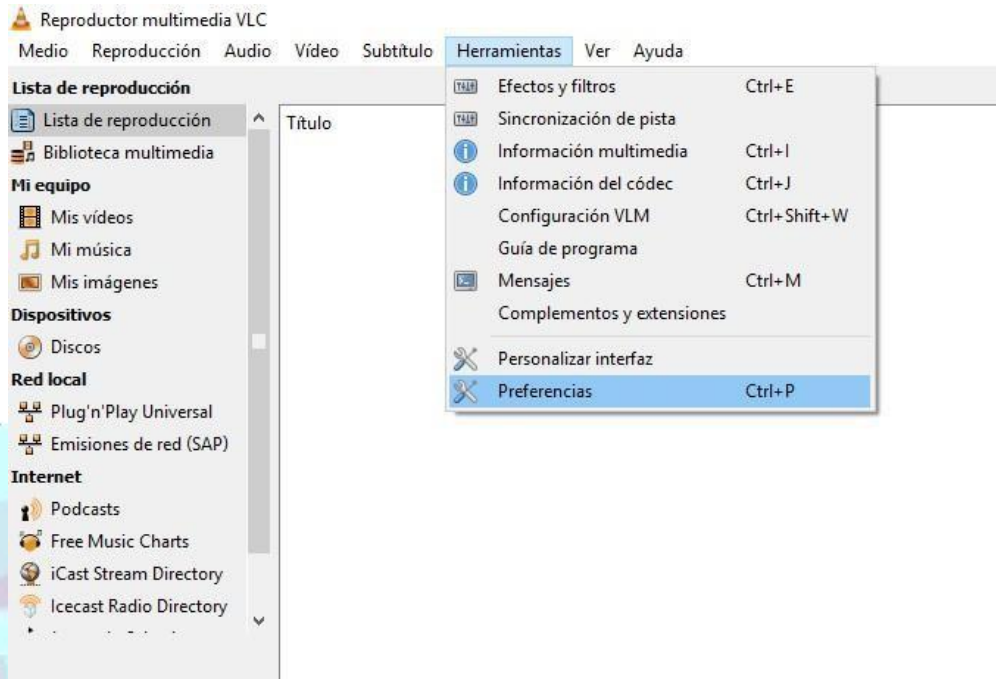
Reproductor multimedia VLC

Medio Reproducción Audio Vídeo Subtítulo Herramientas Ver Ayuda

Lista de reproducción

Lista de reproducción

Biblioteca multimedia

Mi equipo

Mis vídeos

Mi música

Mis imágenes

Dispositivos

Discos

Red local

Plug'n'Play Universal

Emisiones de red (SAP)

Internet

Podcasts

Free Music Charts

iCast Stream Directory

Icecast Radio Directory

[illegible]

Título

Efectos y filtros Ctrl+E

Sincronización de pista

Información multimedia Ctrl+I

Información del códec Ctrl+J

Configuración VLM Ctrl+Shift+W

Guía de programa

Mensajes Ctrl+M

Complementos y extensiones

Personalizar interfaz

Preferencias Ctrl+P